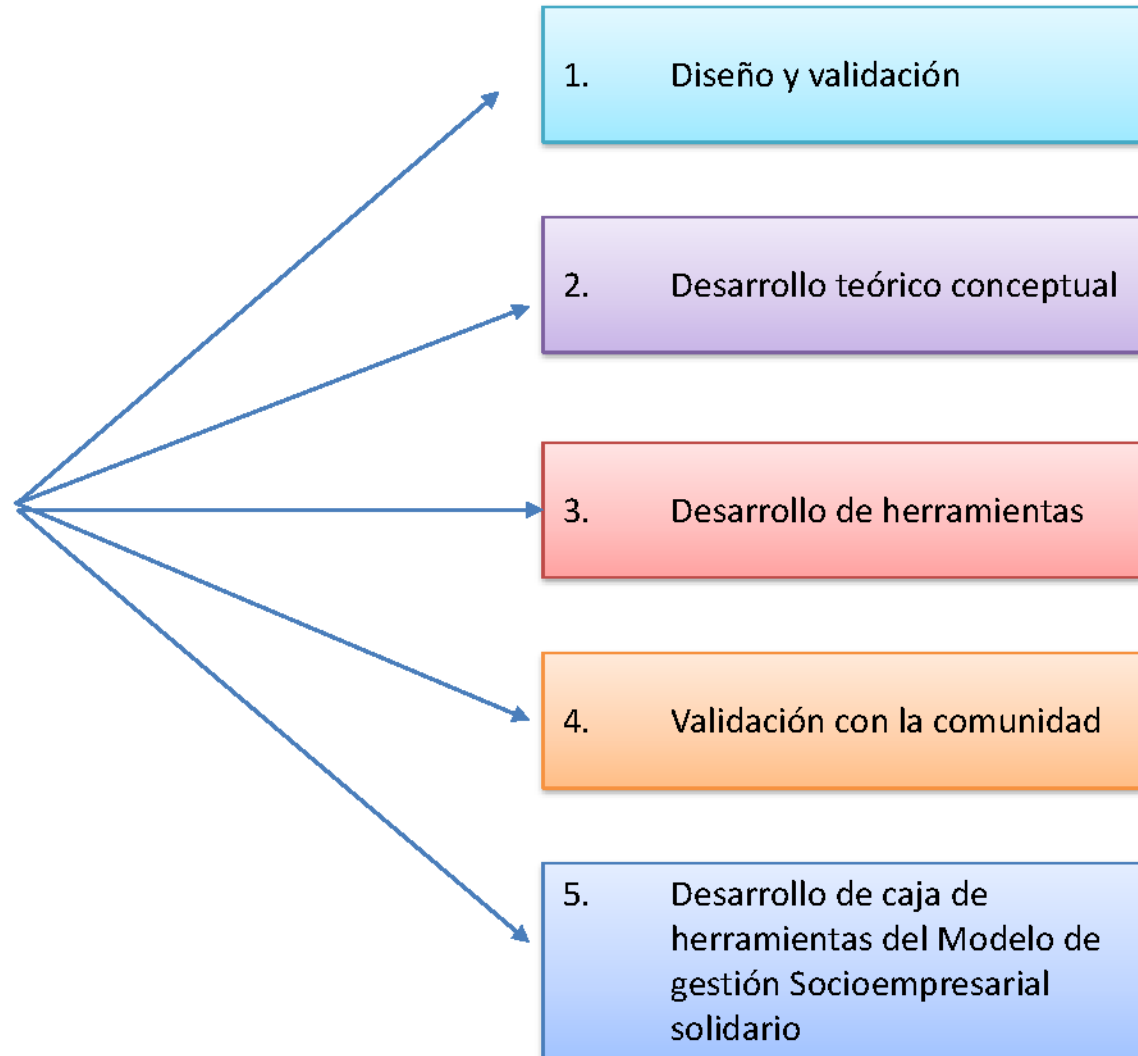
1. Diseño y validación

2. Desarrollo teórico conceptual

3. Desarrollo de herramientas

4. Validación con la comunidad

5. Desarrollo de caja de herramientas del Modelo de gestión Socioempresarial solidario